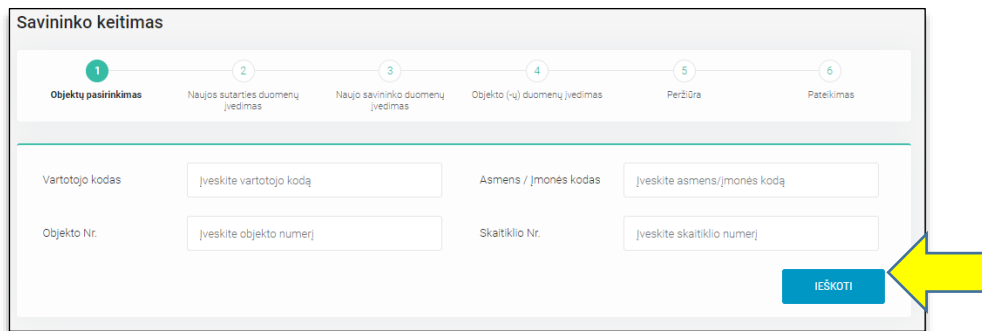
Savininko keitimas

1
Objektų pasirinkimas

2
Naujos sutarties duomenų įvedimas

3
Naujo savininko duomenų įvedimas

4
Objekto (-ų) duomenų įvedimas

5
Peržiūra

6
Pateikimas

Vartotojo kodas
Įveskite vartotojo kodą

Asmens / Įmonės kodas
Įveskite asmens/įmonės kodą

Objekto Nr.
Įveskite objekto numerį

Skaitiklio Nr.
Įveskite skaitiklio numerį

IEŠKOTI